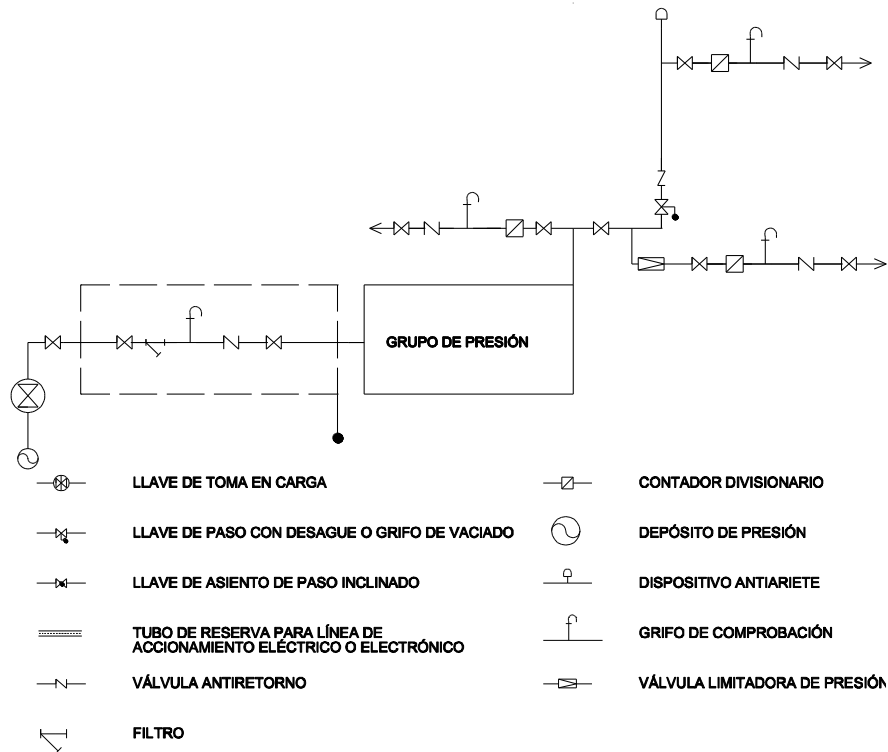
GRUPO DE PRESIÓN

LLAVE DE TOMA EN CARGA

LLAVE DE PASO CON DESAGUE O GRIFO DE VACIADO

LLAVE DE ASIENTO DE PASO INCLINADO

TUBO DE RESERVA PARA LÍNEA DE ACCIONAMIENTO ELÉCTRICO O ELECTRÓNICO

VÁLVULA ANTIRETORNO

FILTRO

CONTADOR DIVISIONARIO

DEPÓSITO DE PRESIÓN

DISPOSITIVO ANTIARIETE

GRIFO DE COMPROBACIÓN

VÁLVULA LIMITADORA DE PRESIÓN